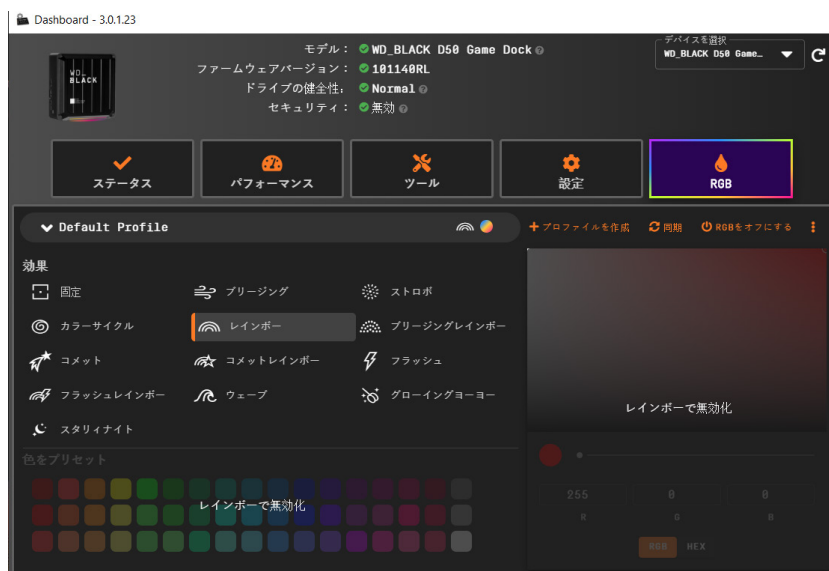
Dashboard - 3.0.1.23

モデル： WD_BLACK D50 Game Dock
ファームウェアバージョン： 101140RL
ドライブの健全性： Normal
セキュリティ： 無効

デバイスを選択
WD_BLACK D50 Game...

ステータス
パフォーマンス
ツール
設定
RGB

Default Profile

プロファイルを作成
同期
RGBをオフにする

効果
固定
ブリージング
ストロボ
カラーサイクル
レインボー
ブリージングレインボー
コメット
コメットレインボー
フラッシュ
フラッシュレインボー
ウェーブ
グローイングヨーヨー
スタリィナイト

色をプリセット
レインボーで無効化

レインボーで無効化

255
R
0
G
0
B
RGB
HEX